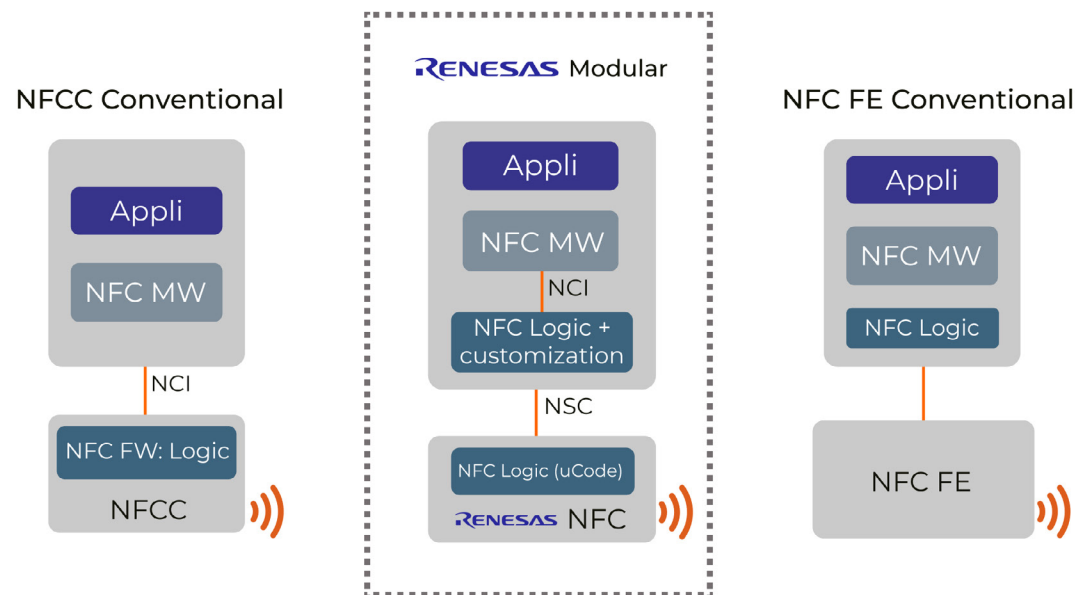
NFCC Conventional

Appli

NFC MW

NCI

NFC FW: Logic

NFCC

RENESAS Modular

Appli

NFC MW

NCI

NFC Logic + customization

NSC

NFC Logic (uCode)

RENESAS NFC

NFC FE Conventional

Appli

NFC MW

NFC Logic

NFC FE